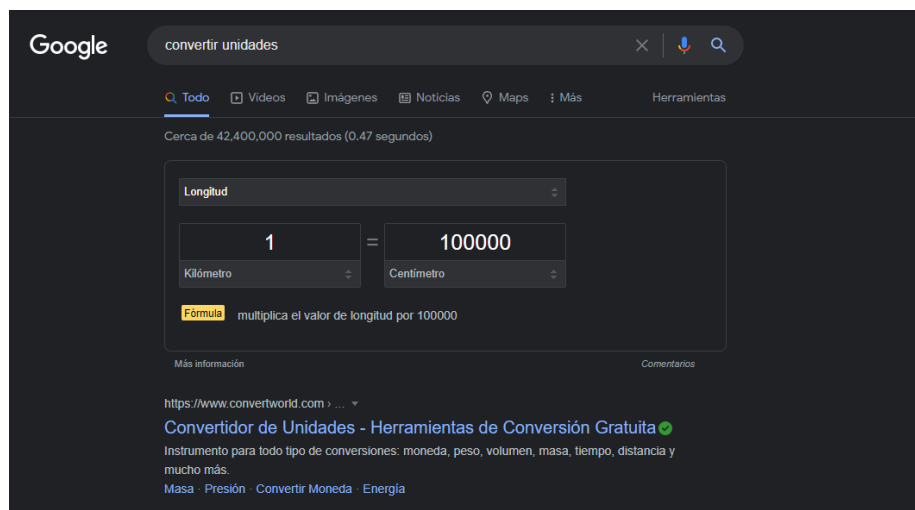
Google

convertir unidades

Todo Videos Imágenes Noticias Maps Más Herramientas

Cerca de 42,400,000 resultados (0.47 segundos)

Longitud

1 = 100000

Kilómetro

Centímetro

Fórmula multiplica el valor de longitud por 100000

Más información

Comentarios

https://www.convertworld.com › ...

Convertidor de Unidades - Herramientas de Conversión Gratuita

Instrumento para todo tipo de conversiones: moneda, peso, volumen, masa, tiempo, distancia y mucho más.

Masa · Presión · Convertir Moneda · Energía